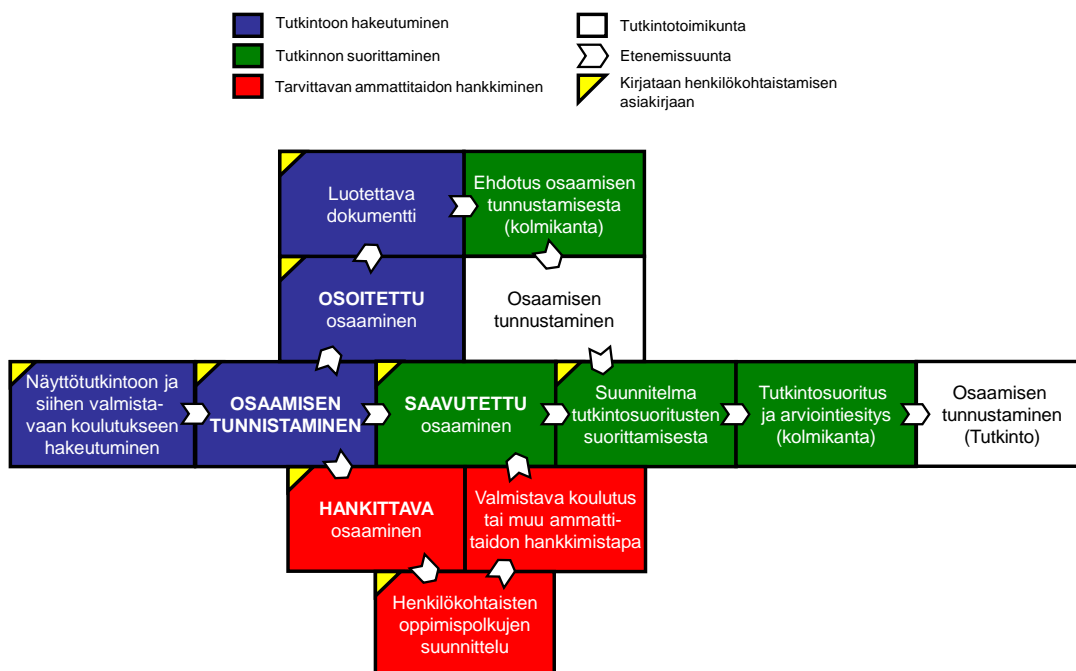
Tutkintoon hakeutuminen
Tutkinnon suorittaminen
Tarvittavan ammattitaidon hankkiminen
Tutkintotoimikunta
Etenemissuunta
Kirjataan henkilökohtaistamisen asiakirjaan

Luotettava dokumentti

Ehdotus osaamisen tunnustamisesta (kolmikanta)

OSOITETTU osaaminen

Osaamisen tunnustaminen

Näyttötutkintoon ja siihen valmistavaan koulutukseen hakeutuminen

OSAAMISEN TUNNISTAMINEN

SAAVUTETTU osaaminen

Suunnitelma tutkintosuoritusten suorittamisesta

Tutkintosuoritus ja arviointiesitys (kolmikanta)

Osaamisen tunnustaminen (Tutkinto)

HANKITTAVA osaaminen

Valmistava koulutus tai muu ammattitaidon hankkimistapa

Henkilökohtaisten oppimispolkujen suunnittelu